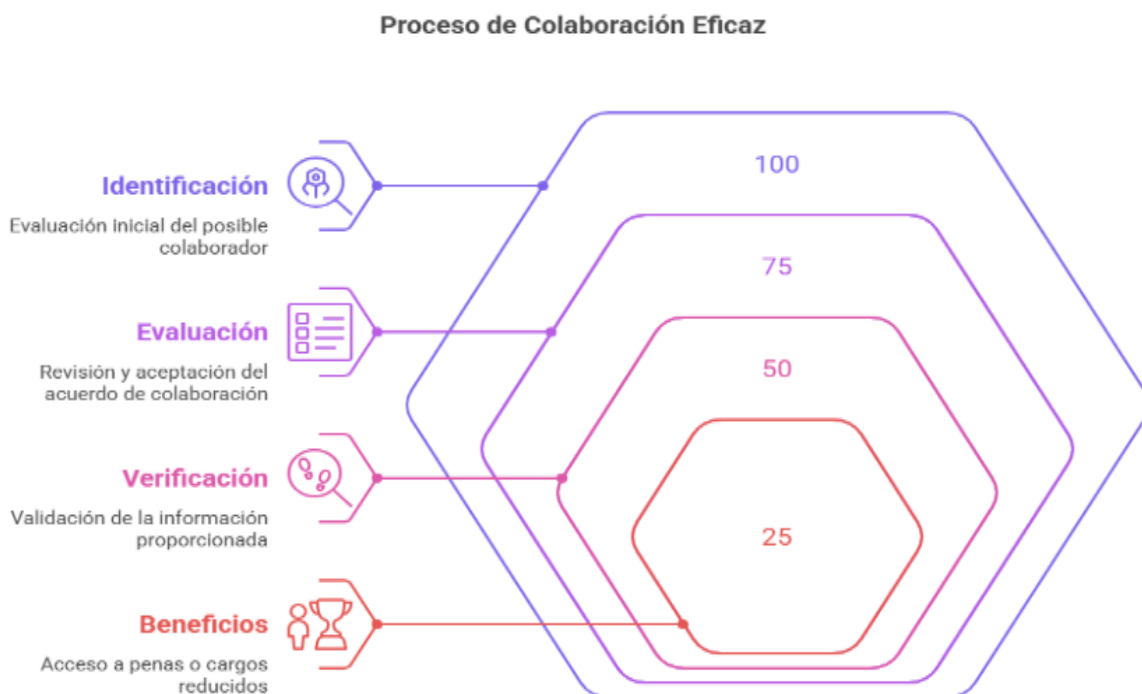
Proceso de Colaboración Eficaz

Identificación

Evaluación inicial del posible colaborador

Evaluación

Revisión y aceptación del acuerdo de colaboración

Verificación

Validación de la información proporcionada

Beneficios

Acceso a penas o cargos reducidos

100

75

50

25